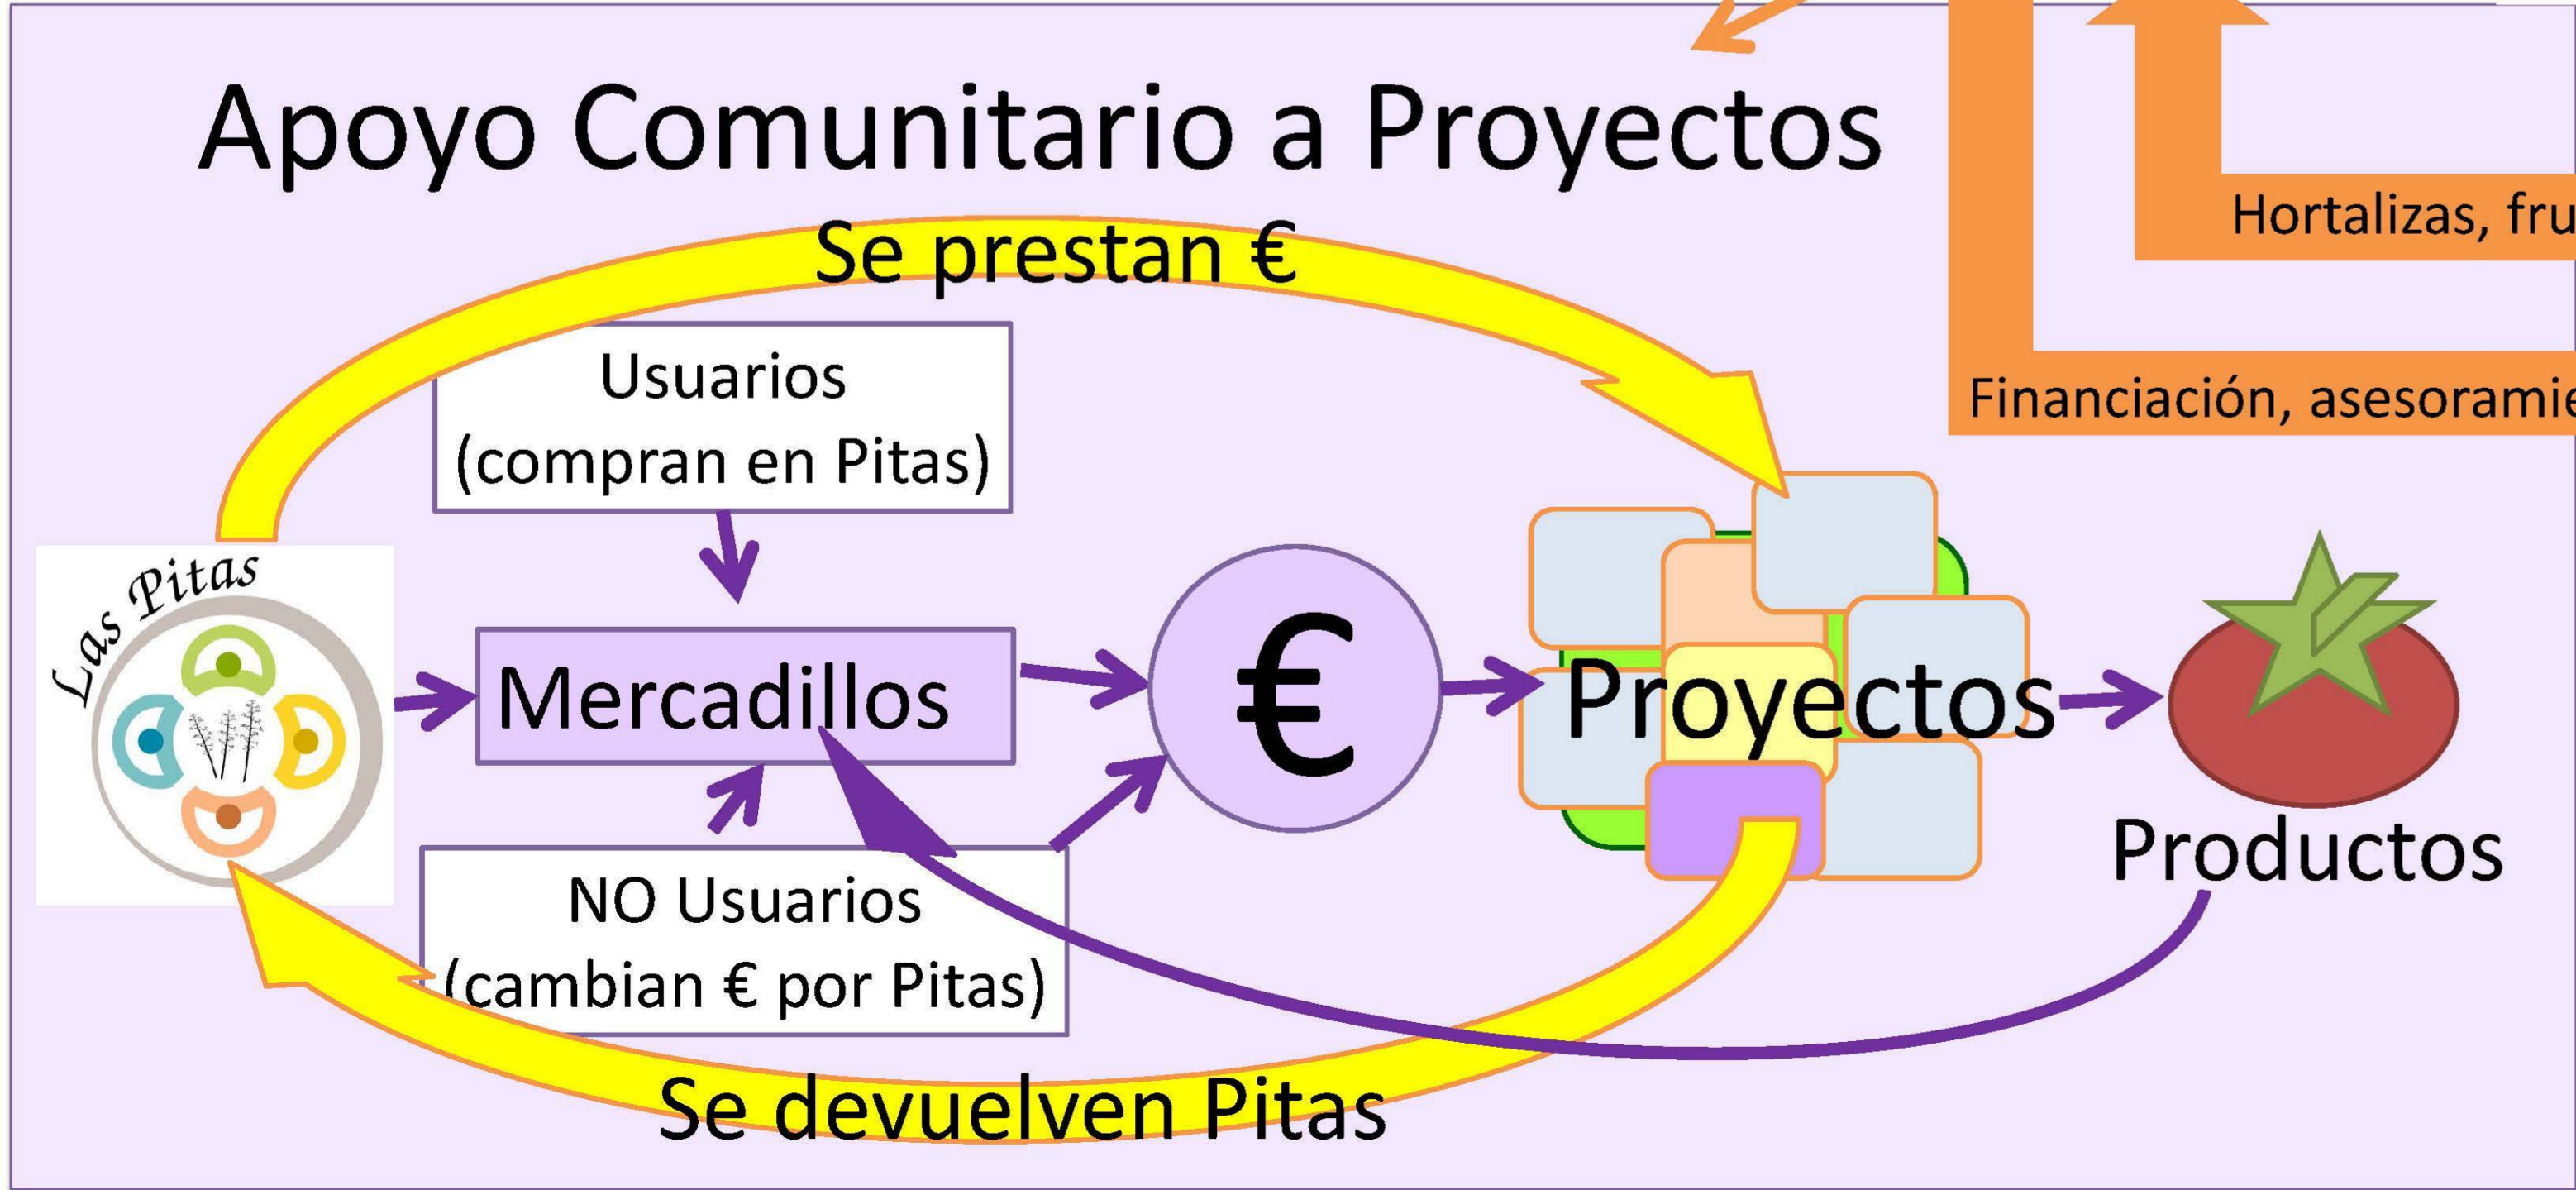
Apoyo Comunitario a Proyectos

Hortalizas, fru

Financiación, asesoramie

Se prestan €

Usuarios (compran en Pitas)

Las Pitas

Mercadillos

€

Proyectos

Productos

NO Usuarios (cambian € por Pitas)

Se devuelven Pitas